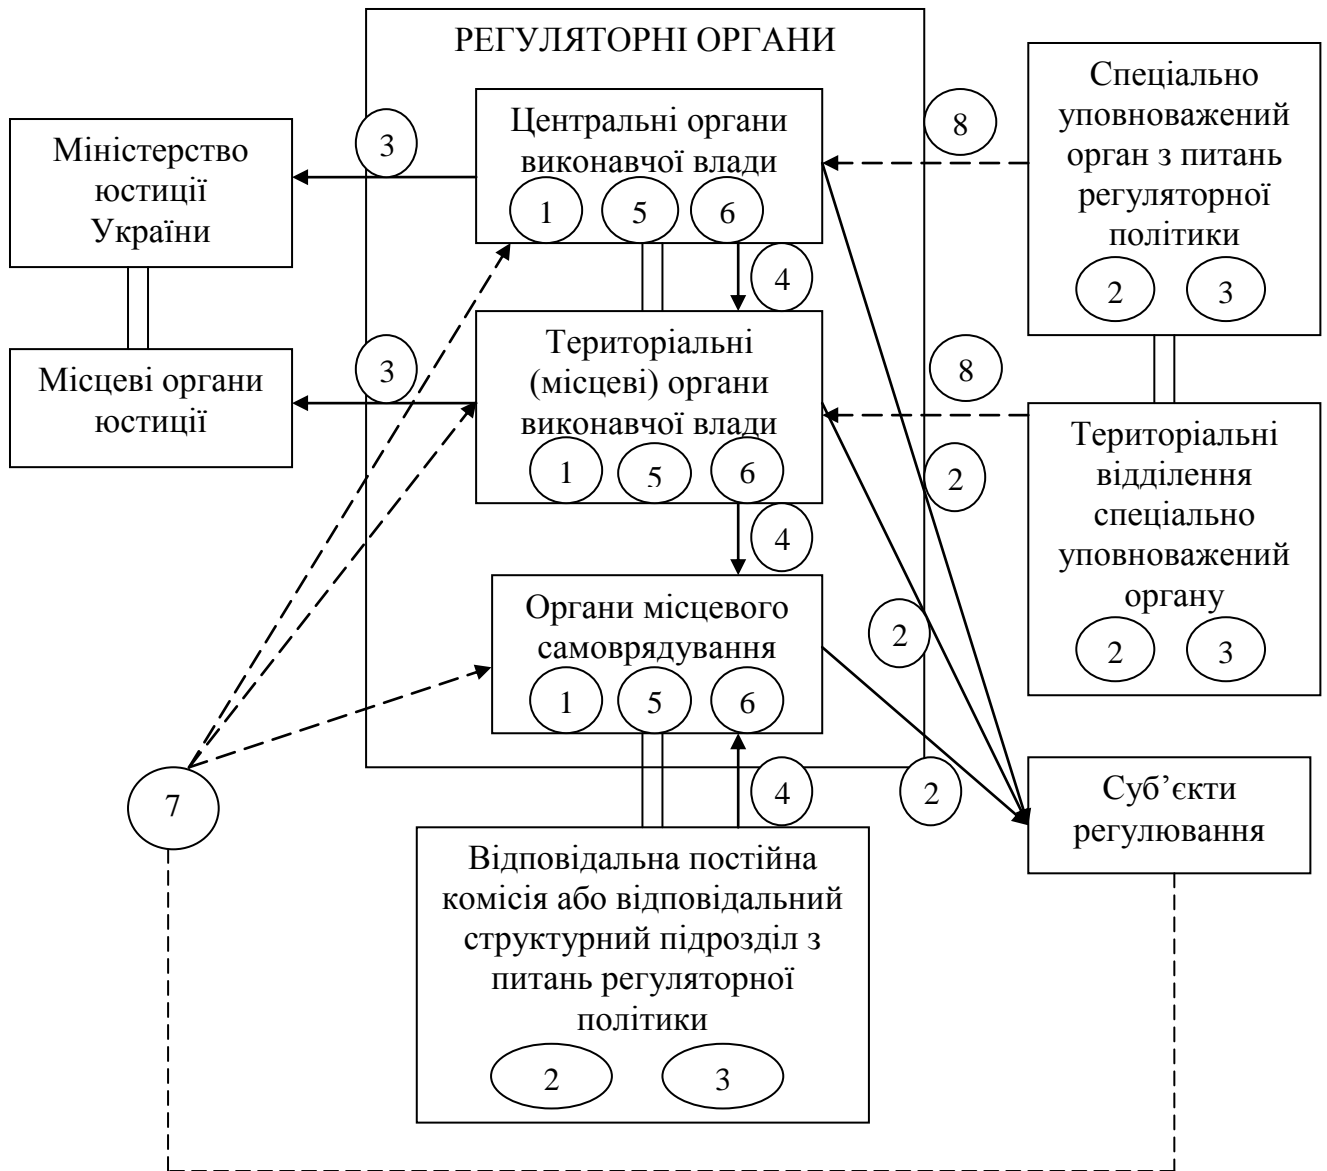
РЕГУЛЯТОРНІ ОРГАНИ

Міністерство юстиції України

3

Центральні органи виконавчої влади

1 5 6

8

Спеціально уповноважений орган з питань регуляторної політики

2 3

4

Місцеві органи юстиції

3

Територіальні (місцеві) органи виконавчої влади

1 5 6

8

Територіальні відділення спеціально уповноважений органу

2 3

2

4

Органи місцевого самоврядування

1 5 6

2

7

4

2

Суб'єкти регулювання

Відповідальна постійна комісія або відповідальний структурний підрозділ з питань регуляторної політики

2 3